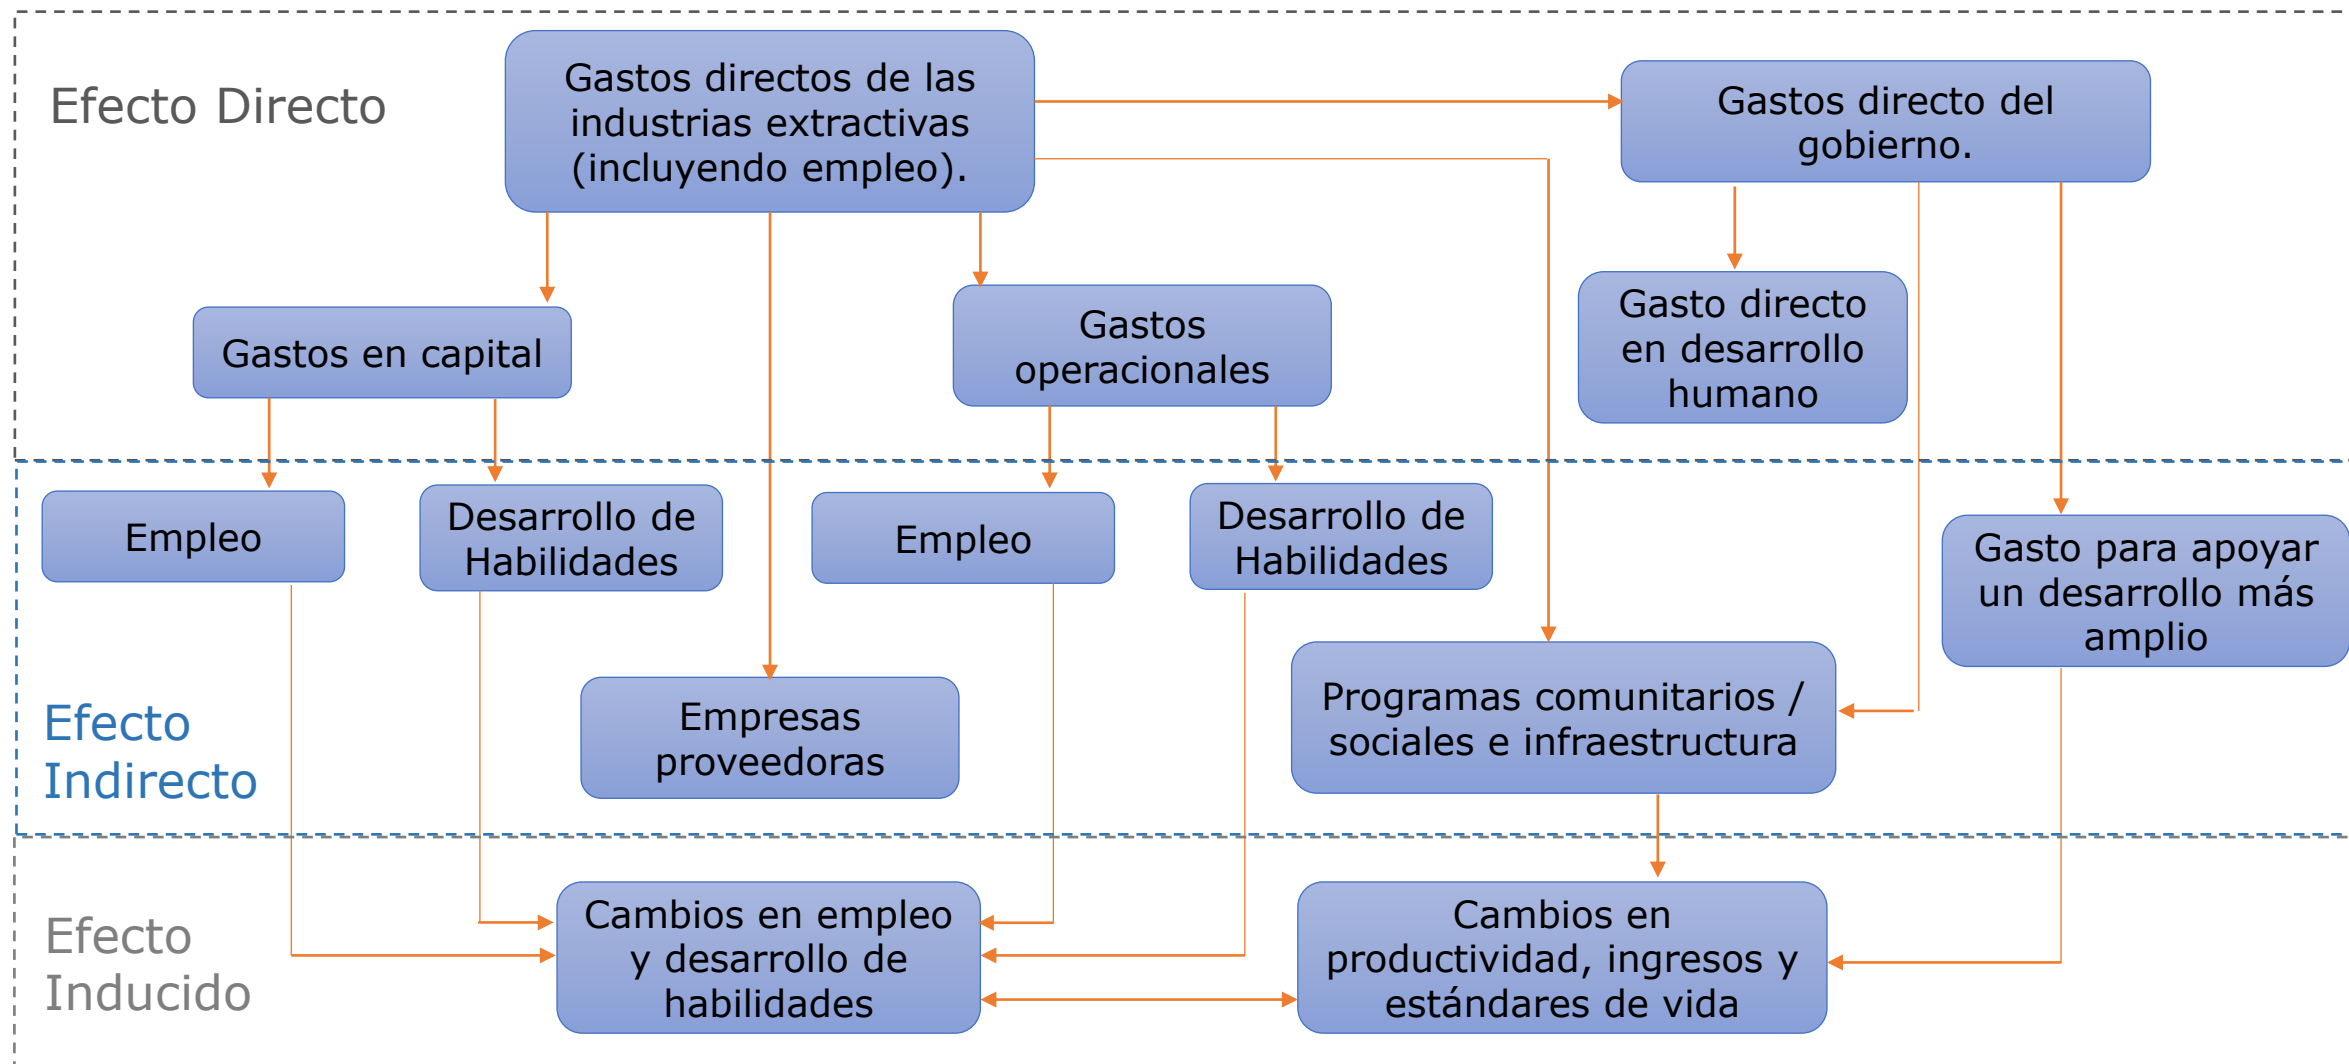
Efecto Directo

Gastos directos de las industrias extractivas (incluyendo empleo).

Gastos directo del gobierno.

Gastos en capital

Gastos operacionales

Gasto directo en desarrollo humano

Empleo

Desarrollo de Habilidades

Empleo

Desarrollo de Habilidades

Gasto para apoyar un desarrollo más amplio

Empresas proveedoras

Programas comunitarios / sociales e infraestructura

Efecto Indirecto

Efecto Inducido

Cambios en empleo y desarrollo de habilidades

Cambios en productividad, ingresos y estándares de vida